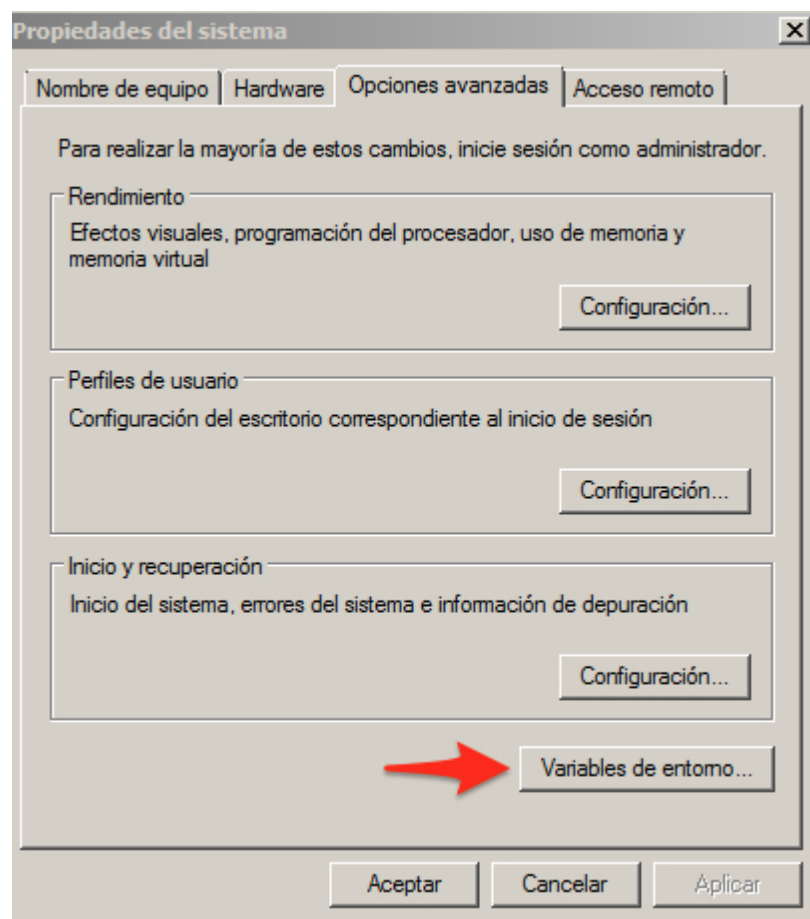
Propiedades del sistema

Nombre de equipo | Hardware | Opciones avanzadas | Acceso remoto

Para realizar la mayoría de estos cambios, inicie sesión como administrador.

Rendimiento

Efectos visuales, programación del procesador, uso de memoria y memoria virtual

Configuración...

Perfiles de usuario

Configuración del escritorio correspondiente al inicio de sesión

Configuración...

Inicio y recuperación

Inicio del sistema, errores del sistema e información de depuración

Configuración...

Variables de entorno...

Aceptar | Cancelar | Aplicar